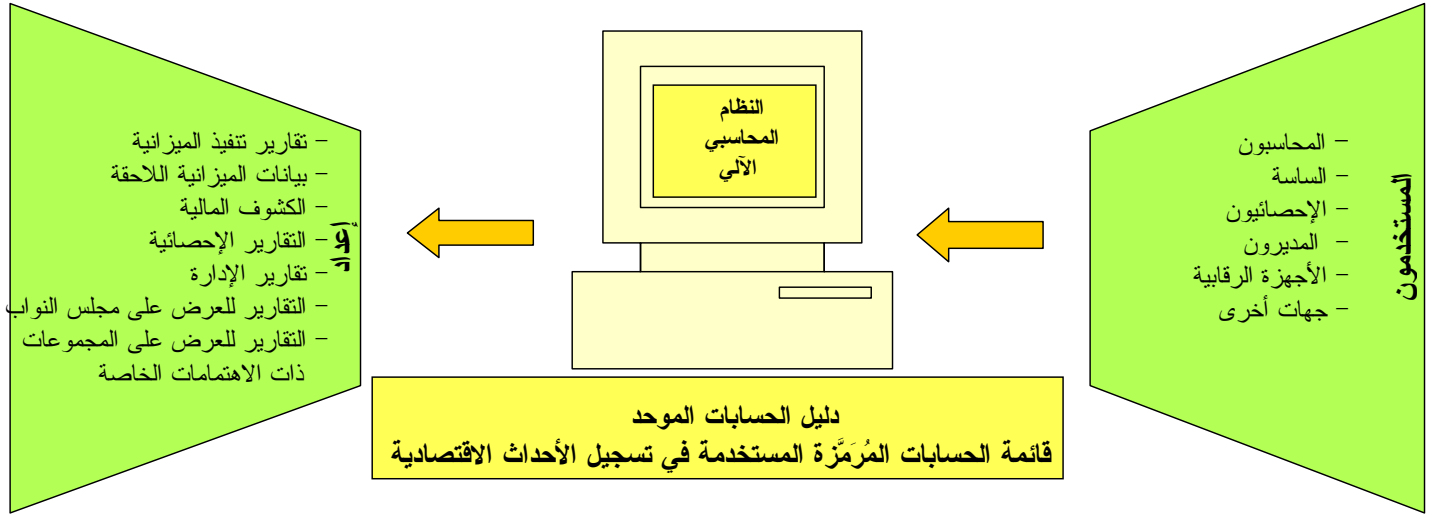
المستخدمون

– المحاسبون
– الساسة
– الإحصائيون
– المديرون
– الأجهزة الرقابية
– جهات أخرى

النظام
المحاسبي
الآلي

إعداد

– تقارير تنفيذ الميزانية
– بيانات الميزانية اللاحقة
– الكشوف المالية
– التقارير الإحصائية
– تقارير الإدارة
– التقارير للعرض على مجلس النواب
– التقارير للعرض على المجموعات ذات الاهتمامات الخاصة

دليل الحسابات الموحد
قائمة الحسابات المُرَمَّزة المستخدمة في تسجيل الأحداث الاقتصادية